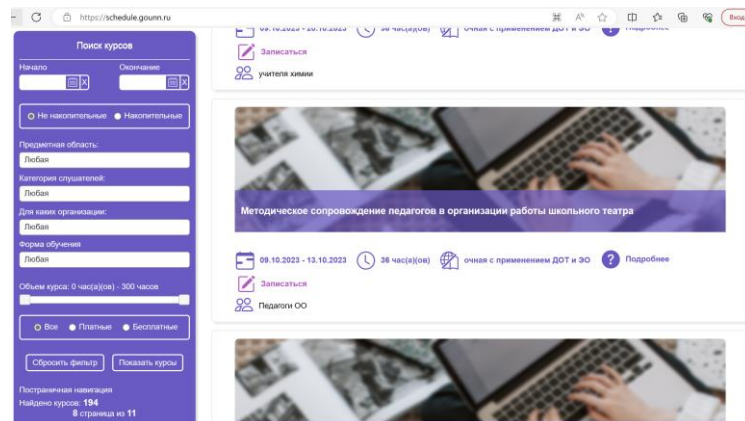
https://schedule.gounn.ru

Вход

Поиск курсов

Начало

Окончание

Не накопительные Накопительные

Предметная область:

Любая

Категория слушателей:

Любая

Для каких организации:

Любая

Форма обучения

Любая

Объем курса: 0 час(а)(ов) - 300 часов

Все Платные Бесплатные

Сбросить фильтр

Показать курсы

Постраничная навигация

Найдено курсов: 194

8 страница из 11

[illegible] - 20.10.2023 36 час(а)(ов) очная с применением ДОТ и ЭО Подробнее

Записаться

учителя химии

Методическое сопровождение педагогов в организации работы школьного театра

09.10.2023 - 13.10.2023 36 час(а)(ов) очная с применением ДОТ и ЭО Подробнее

Записаться

Педагоги ОО